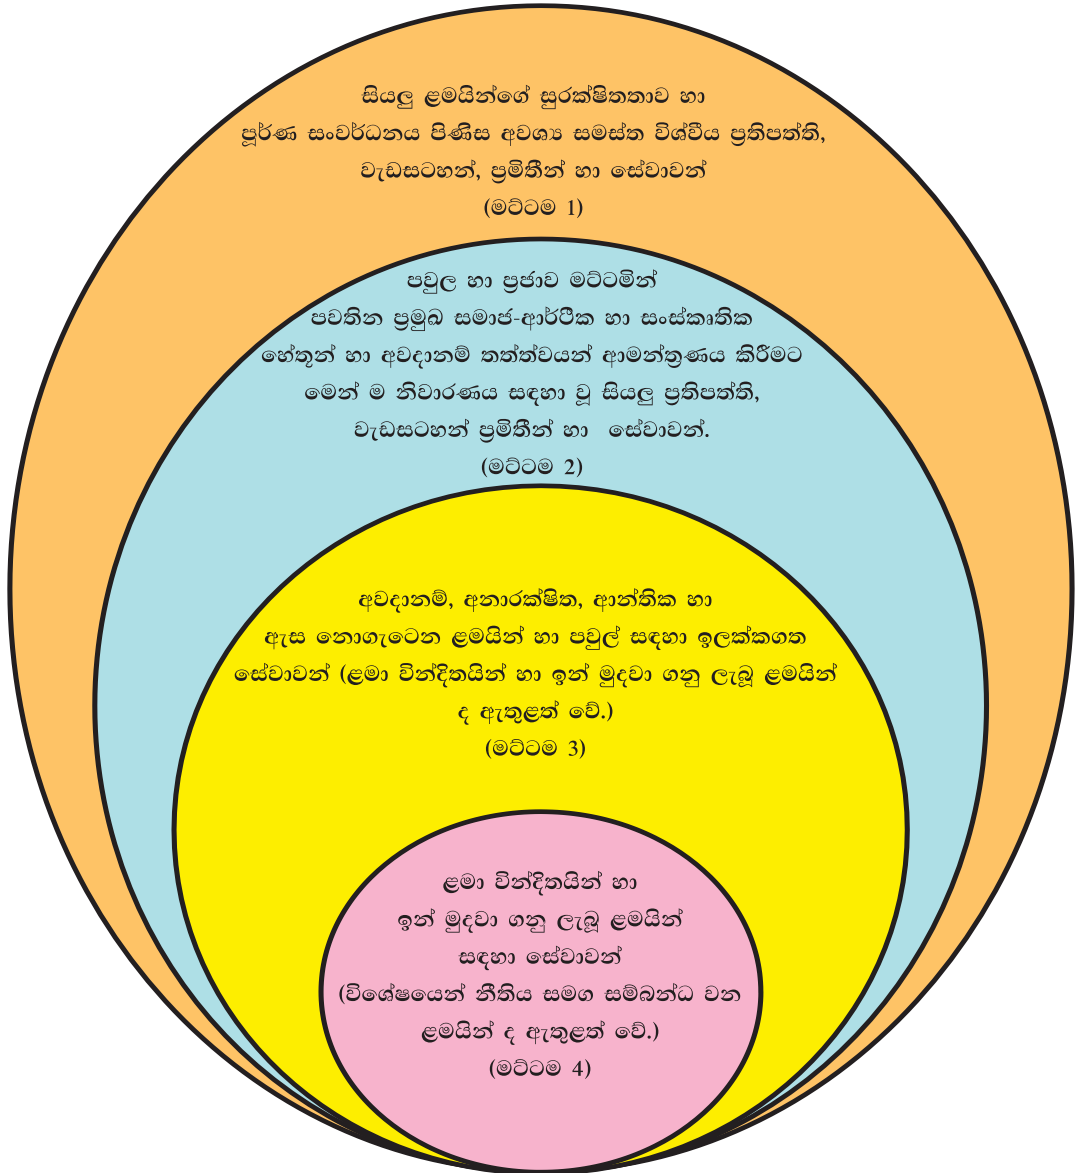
සියලු ළමයින්ගේ සුරක්ෂිතතාව හා පූර්ණ සංවර්ධනය පිණිස අවශ්‍ය සමස්ත විශ්වීය ප්‍රතිපත්ති, වැඩසටහන්, ප්‍රමිතීන් හා සේවාවන්
(මට්ටම 1)

පවුල හා ප්‍රජාව මට්ටමින් පවතින ප්‍රමුඛ සමාජ-ආර්ථික හා සංස්කෘතික හේතූන් හා අවදානම් තත්ත්වයන් ආමන්ත්‍රණය කිරීමට මෙන් ම නිවාරණය සඳහා වූ සියලු ප්‍රතිපත්ති, වැඩසටහන් ප්‍රමිතීන් හා සේවාවන්.
(මට්ටම 2)

අවදානම්, අනාරක්ෂිත, ආන්තික හා ඇස නොගැටෙන ළමයින් හා පවුල් සඳහා ඉලක්කගත සේවාවන් (ළමා වින්දිතයින් හා ඉන් මුදවා ගනු ලැබූ ළමයින් ද ඇතුළත් වේ.)
(මට්ටම 3)

ළමා වින්දිතයින් හා ඉන් මුදවා ගනු ලැබූ ළමයින් සඳහා සේවාවන් (විශේෂයෙන් නීතිය සමග සම්බන්ධ වන ළමයින් ද ඇතුළත් වේ.)
(මට්ටම 4)